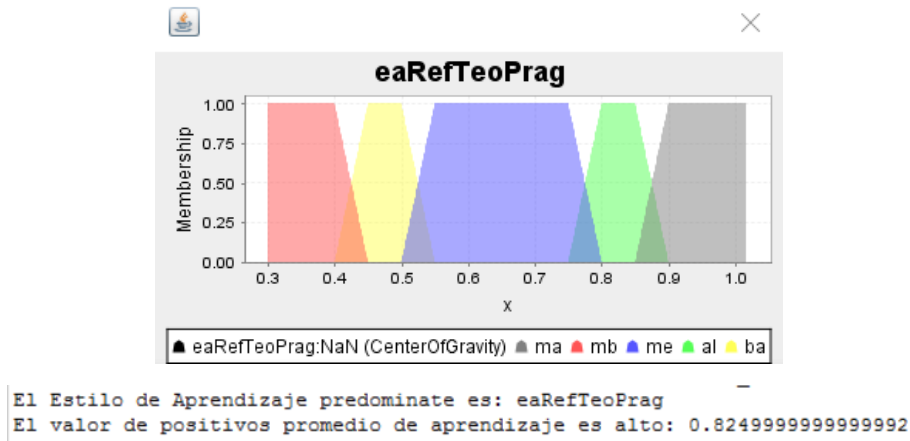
eaRefTeoPrag

Membership

1.00
0.75
0.50
0.25
0.00

0.3 0.4 0.5 0.6 0.7 0.8 0.9 1.0

x

eaRefTeoPrag:NaN (CenterOfGravity) ma mb me al ba

El Estilo de Aprendizaje predominate es: eaRefTeoPrag
El valor de positivos promedio de aprendizaje es alto: 0.8249999999999992